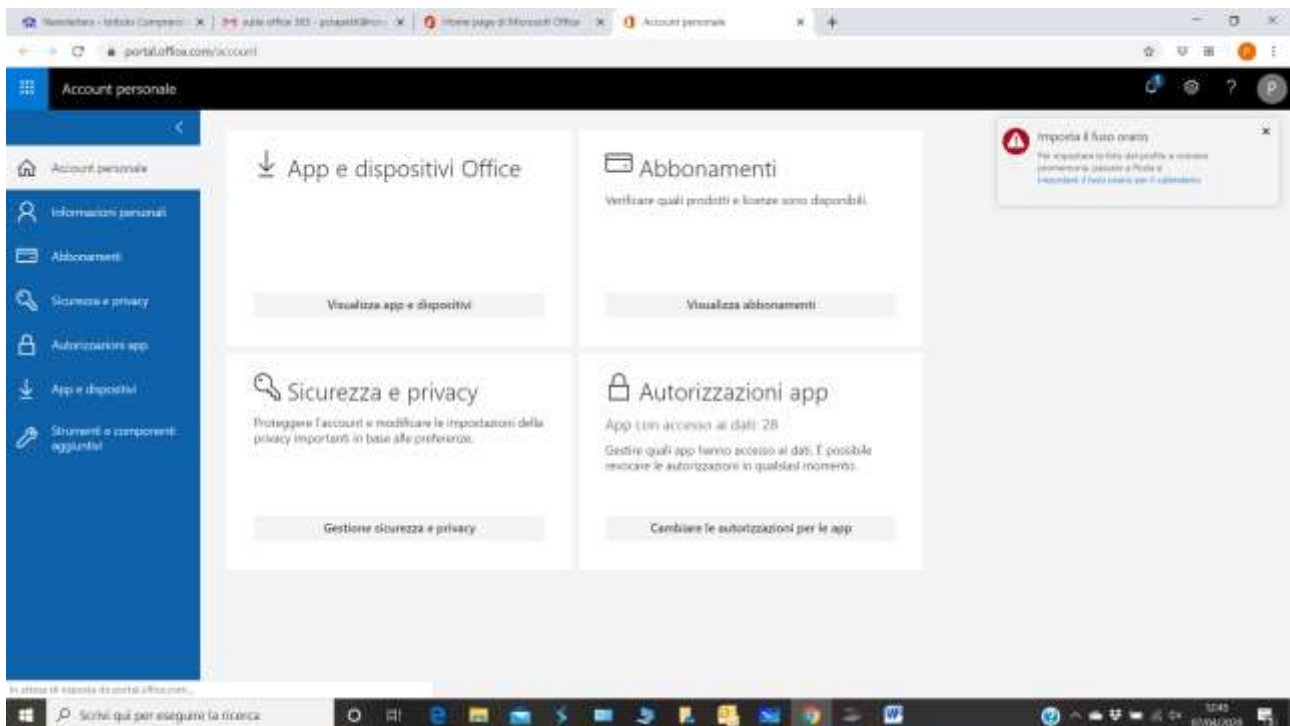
Newsletters - Istituto Comprensi | aule office 365 - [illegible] | Home page di Microsoft Office | Account personale

portal.office.com/account

Account personale

Account personale
Informazioni personali
Abbonamenti
Sicurezza e privacy
Autorizzazioni app
App e dispositivi
Strumenti e componenti aggiuntivi

App e dispositivi Office

Visualizza app e dispositivi

Abbonamenti

Verificare quali prodotti e licenze sono disponibili.

Visualizza abbonamenti

Sicurezza e privacy

Proteggere l'account e modificare le impostazioni della privacy importanti in base alle preferenze.

Gestione sicurezza e privacy

Autorizzazioni app

App con accesso ai dati: 28

Gestire quali app hanno accesso ai dati. È possibile revocare le autorizzazioni in qualsiasi momento.

Cambiare le autorizzazioni per le app

Imposta il fuso orario

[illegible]

In attesa di risposta da portal.office.com...

Scrivi qui per eseguire la ricerca

12:45
07/04/2020